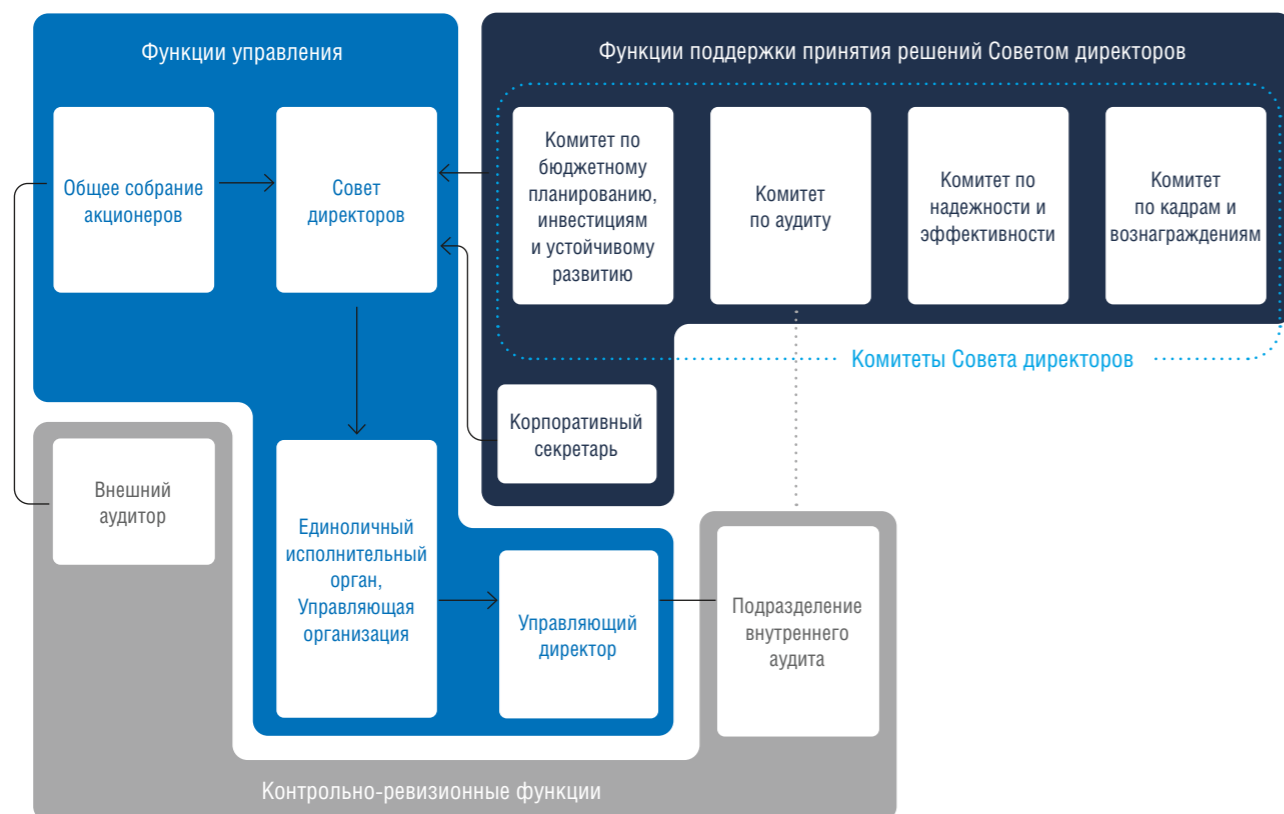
Функции управления

Общее собрание акционеров

Совет директоров

Функции поддержки принятия решений Советом директоров

Комитет по бюджетному планированию, инвестициям и устойчивому развитию

Комитет по аудиту

Комитет по надежности и эффективности

Комитет по кадрам и вознаграждениям

Комитеты Совета директоров

Корпоративный секретарь

Внешний аудитор

Единоличный исполнительный орган, Управляющая организация

Управляющий директор

Подразделение внутреннего аудита

Контрольно-ревизионные функции